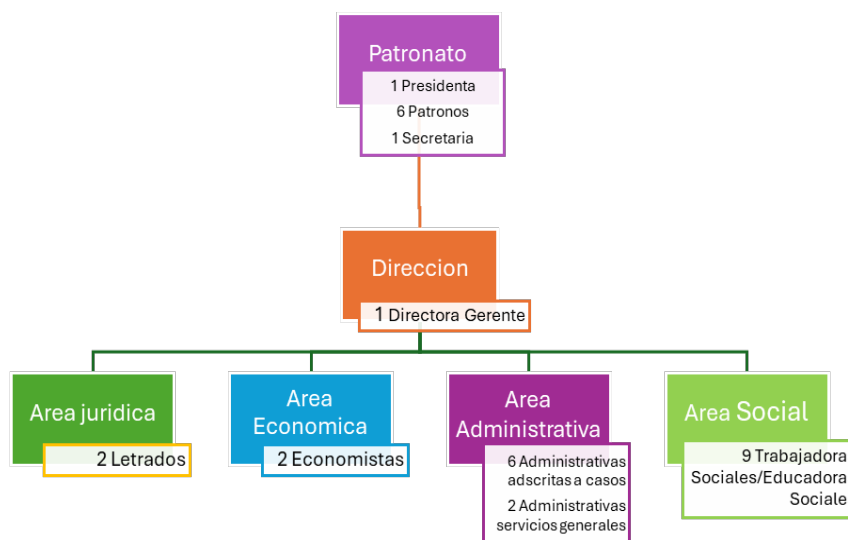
Patronato

1 Presidenta
6 Patronos
1 Secretaria

Direccion

1 Directora Gerente

Area juridica

2 Letrados

Area Economica

2 Economistas

Area Administrativa

6 Administrativas adscritas a casos
2 Administrativas servicios generales

Area Social

9 Trabajadora Sociales/Educadora Sociale